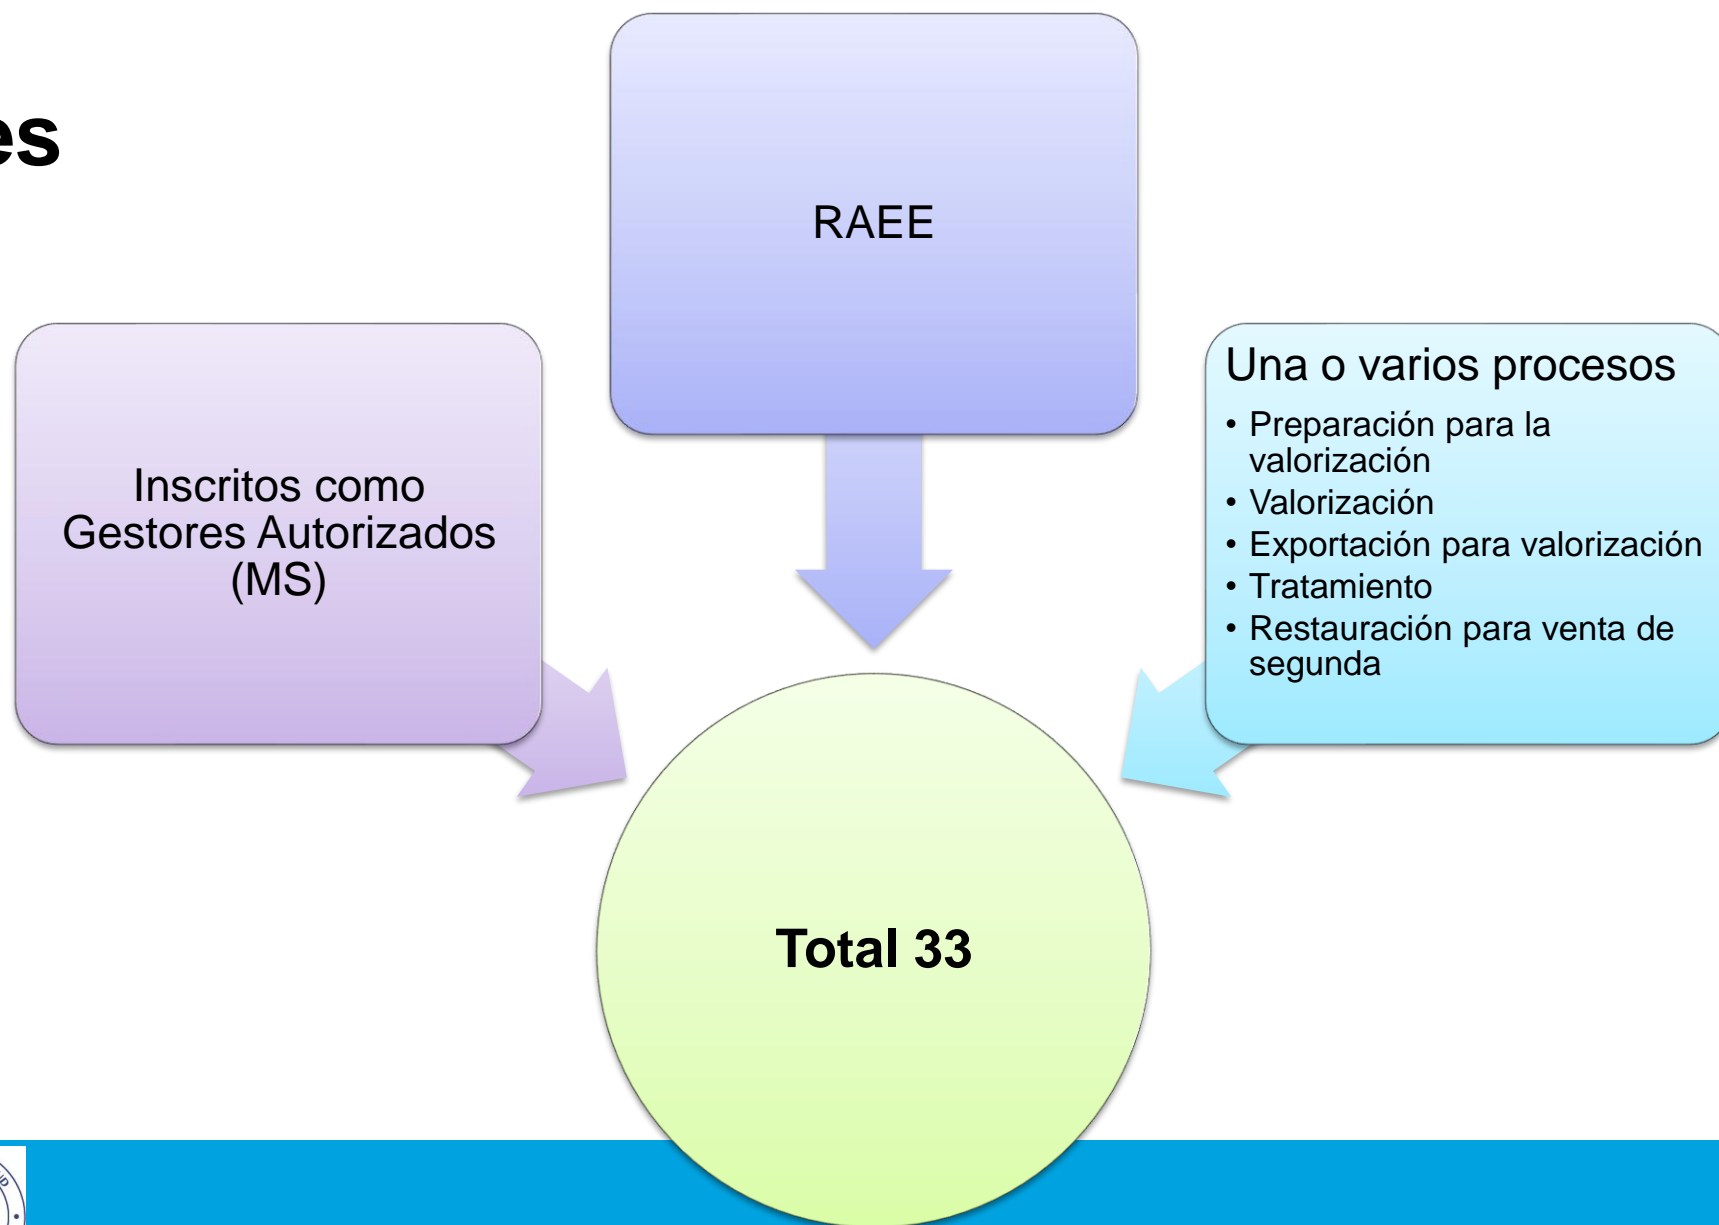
es

RAEE

Inscritos como Gestores Autorizados (MS)

Una o varios procesos
• Preparación para la valorización
• Valorización
• Exportación para valorización
• Tratamiento
• Restauración para venta de segunda

Total 33